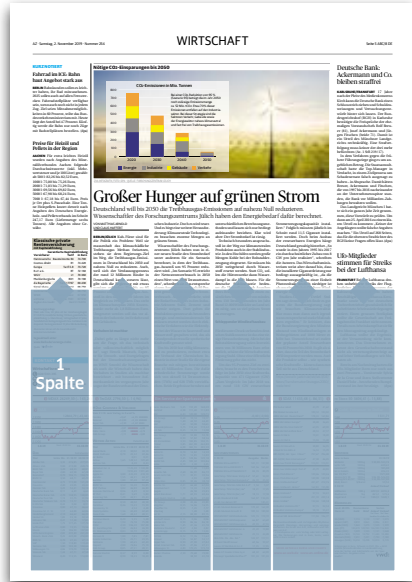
WIRTSCHAFT

Nötige CO₂-Einsparungen bis 2050

Großer Hunger auf grünen Strom

Deutschland will bis 2050 die Treibhausgas-Emissionen auf nahezu Null reduzieren. Wissenschaftler des Forschungszentrums Jülich haben den Energiebedarf dafür berechnet.

Deutsche Bank: Ackermann und Co. bleiben straffrei

Ufo-Mitglieder stimmen für Streiks bei der Lufthansa

Fahrrad im ICE: Bahn baut Angebot stark aus

Preise für Heizöl und Pellets in der Region

1 Spalte